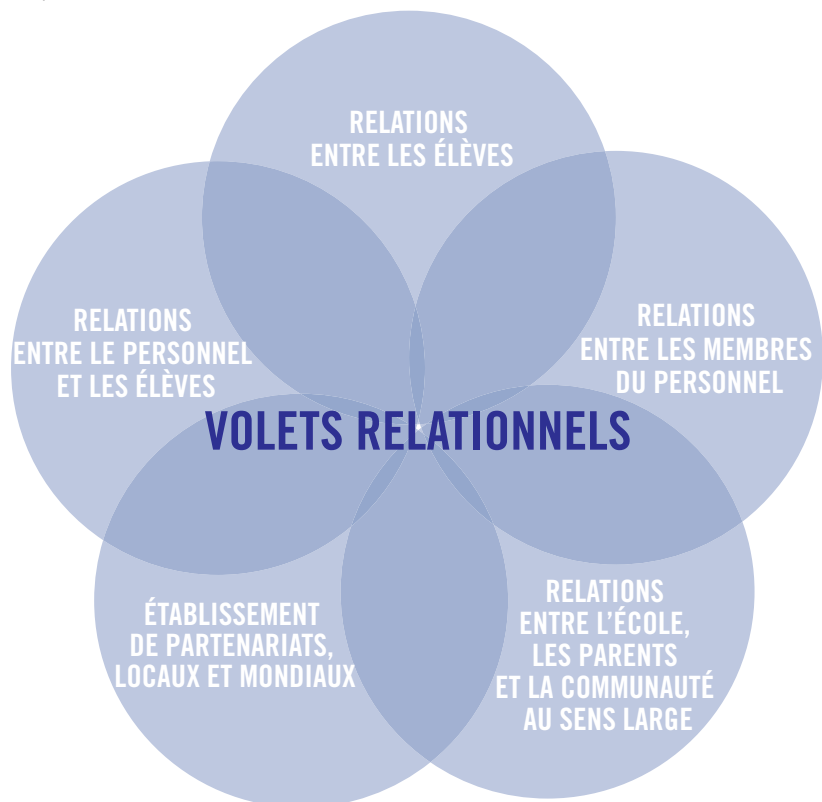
RELATIONS ENTRE LES ÉLÈVES

RELATIONS ENTRE LE PERSONNEL ET LES ÉLÈVES

RELATIONS ENTRE LES MEMBRES DU PERSONNEL

VOLETS RELATIONNELS

ÉTABLISSEMENT DE PARTENARIATS, LOCAUX ET MONDIAUX

RELATIONS ENTRE L'ÉCOLE, LES PARENTS ET LA COMMUNAUTÉ AU SENS LARGE